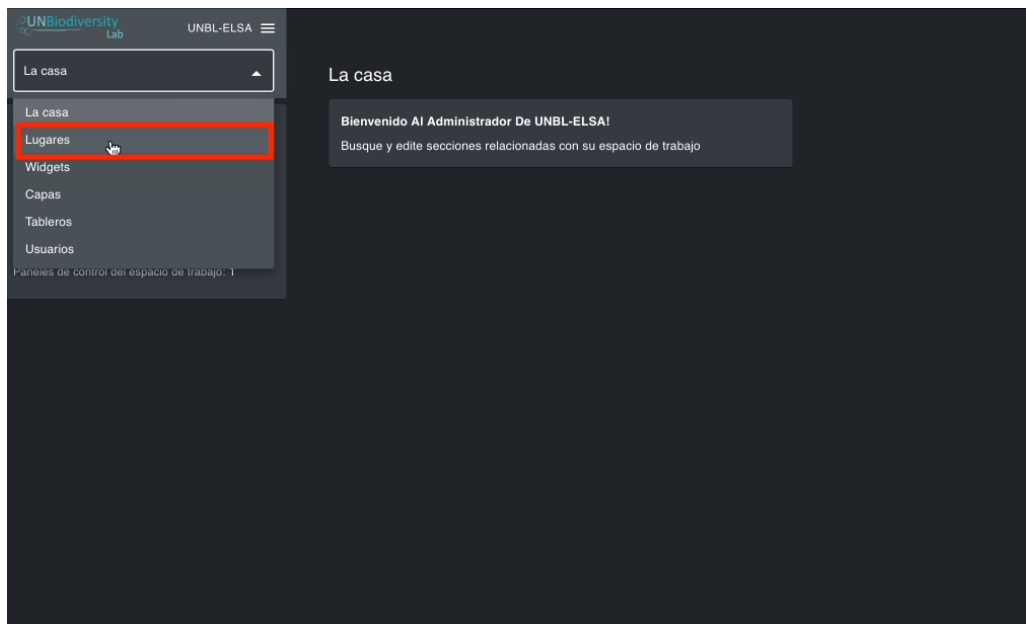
UNBiodiversity Lab

UNBL-ELSA

La casa

La casa
Lugares
Widgets
Capas
Tableros
Usuarios

Paneles de control del espacio de trabajo: 1

La casa

Bienvenido Al Administrador De UNBL-ELSA!

Busque y edite secciones relacionadas con su espacio de trabajo